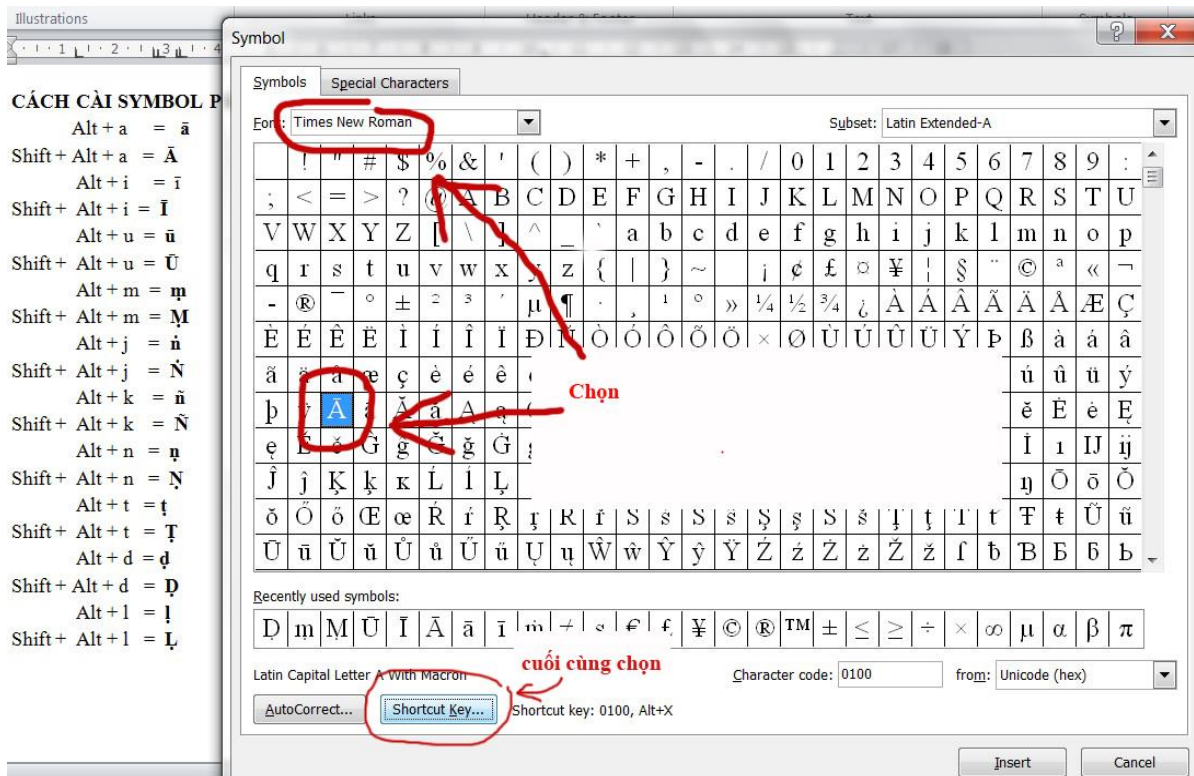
Illustrations

CÁCH CÀI SYMBOL P

Alt + a = ā
Shift + Alt + a = Ā
Alt + i = ī
Shift + Alt + i = Ī
Alt + u = ū
Shift + Alt + u = Ū
Alt + m = ṃ
Shift + Alt + m = Ṃ
Alt + j = ṅ
Shift + Alt + j = Ṅ
Alt + k = ñ
Shift + Alt + k = Ñ
Alt + n = ṇ
Shift + Alt + n = Ṇ
Alt + t = ṭ
Shift + Alt + t = Ṭ
Alt + d = ḍ
Shift + Alt + d = Ḍ
Alt + l = ḷ
Shift + Alt + l = Ḷ

Symbol

Symbols | Special Characters

Font: Times New Roman

Subset: Latin Extended-A

Chọn

Recently used symbols:

Latin Capital Letter A With Macron

cuối cùng chọn

Character code: 0100 from: Unicode (hex)

AutoCorrect... Shortcut Key... Shortcut key: 0100, Alt+X

Insert Cancel